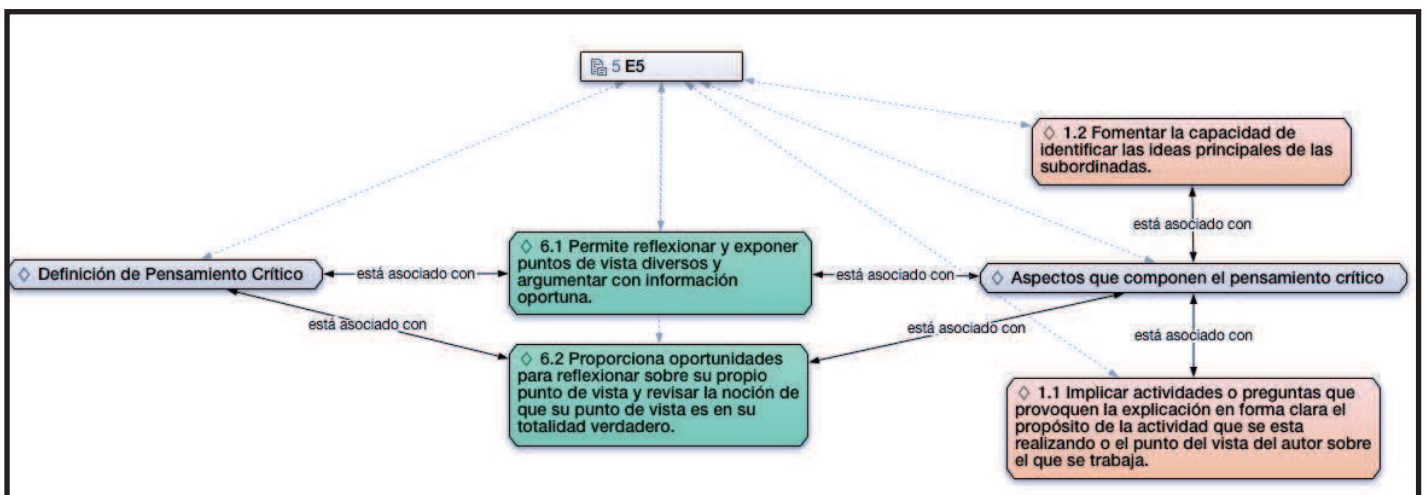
5 E5

◇ 1.2 Fomentar la capacidad de identificar las ideas principales de las subordinadas.

está asociado con

◇ Definición de Pensamiento Crítico

está asociado con

◇ 6.1 Permite reflexionar y exponer puntos de vista diversos y argumentar con información oportuna.

está asociado con

◇ Aspectos que componen el pensamiento crítico

está asociado con

está asociado con

está asociado con

◇ 6.2 Proporciona oportunidades para reflexionar sobre su propio punto de vista y revisar la noción de que su punto de vista es en su totalidad verdadero.

◇ 1.1 Implicar actividades o preguntas que provoquen la explicación en forma clara el propósito de la actividad que se esta realizando o el punto del vista del autor sobre el que se trabaja.